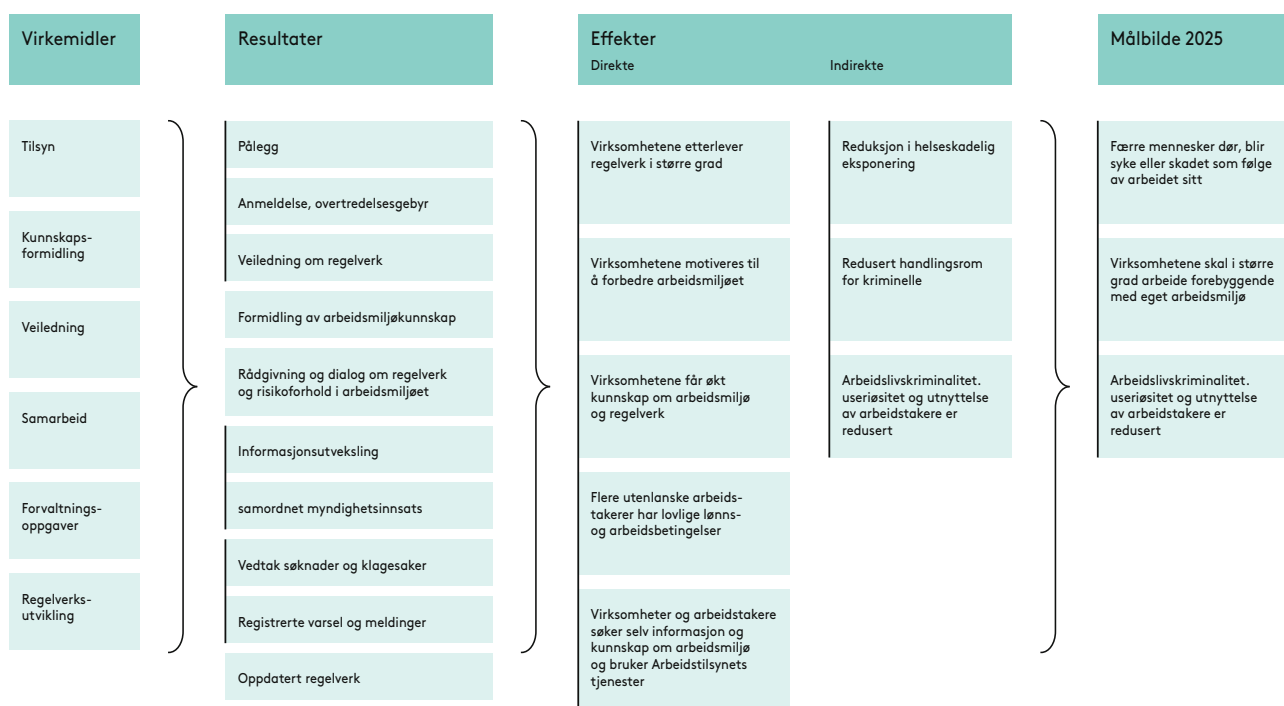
Virkemidler

Resultater

Effekter
Direkte
Indirekte

Målbilde 2025

Tilsyn

Kunnskapsformidling

Veiledning

Samarbeid

Forvaltningsoppgaver

Regelverksutvikling

Pålegg

Anmeldelse, overtredelsesgebyr

Veiledning om regelverk

Formidling av arbeidsmiljøkunnskap

Rådgivning og dialog om regelverk og risikoforhold i arbeidsmiljøet

Informasjonsutveksling

samordnet myndighetsinnsats

Vedtak søknader og klagesaker

Registrerte varsel og meldinger

Oppdatert regelverk

Virksomhetene etterlever regelverk i større grad

Virksomhetene motiveres til å forbedre arbeidsmiljøet

Virksomhetene får økt kunnskap om arbeidsmiljø og regelverk

Flere utenlanske arbeidstakerer har lovlige lønns- og arbeidsbetingelser

Virksomheter og arbeidstakere søker selv informasjon og kunnskap om arbeidsmiljø og bruker Arbeidstilsynets tjenester

Reduksjon i helseskadelig eksponering

Redusert handlingsrom for kriminelle

Arbeidslivskriminalitet. useriøsitet og utnyttelse av arbeidstakere er redusert

Færre mennesker dør, blir syke eller skadet som følge av arbeidet sitt

Virksomhetene skal i større grad arbeide forebyggende med eget arbeidsmiljø

Arbeidslivskriminalitet. useriøsitet og utnyttelse av arbeidstakere er redusert